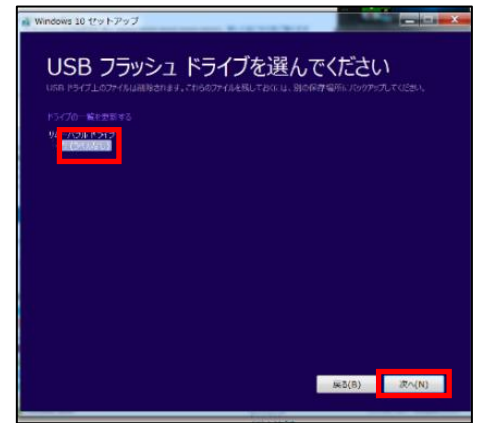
Windows 10 セットアップ

USB フラッシュ ドライブを選んでください

USB ドライブ上のファイルは削除されます。これらのファイルを残しておくには、別の保存場所にバックアップしてください。

ドライブの一覧を更新する

リムーバブル ドライブ
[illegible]

戻る(B)
次へ(N)